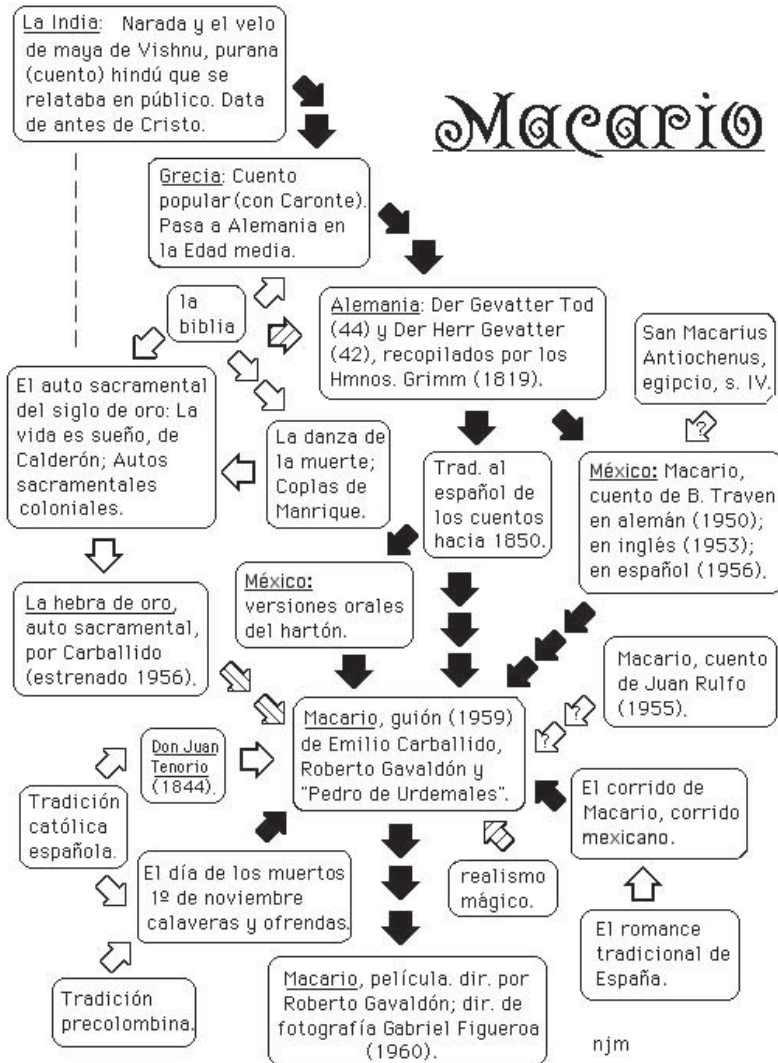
Macario

La India: Narada y el velo de maya de Vishnu, purana (cuento) hindú que se relataba en público. Data de antes de Cristo.

Grecia: Cuento popular (con Caronte). Pasa a Alemania en la Edad media.

la biblia

Alemania: Der Gevatter Tod (44) y Der Herr Gevatter (42), recopilados por los Hmnos. Grimm (1819).

San Macarius Antiochenus, egipcio, s. IV.

El auto sacramental del siglo de oro: La vida es sueño, de Calderón; Autos sacramentales coloniales.

La danza de la muerte; Coplas de Manrique.

Trad. al español de los cuentos hacia 1850.

México: Macario, cuento de B. Traven en alemán (1950); en inglés (1953); en español (1956).

México: versiones orales del hartón.

La hebra de oro, auto sacramental, por Carballido (estrenado 1956).

Macario, cuento de Juan Rulfo (1955).

Don Juan Tenorio (1844).

Macario, guión (1959) de Emilio Carballido, Roberto Gavaldón y "Pedro de Urdemales".

Tradición católica española.

El corrido de Macario, corrido mexicano.

El día de los muertos 1º de noviembre calaveras y ofrendas.

realismo mágico.

El romance tradicional de España.

Tradición precolombina.

Macario, película. dir. por Roberto Gavaldón; dir. de fotografía Gabriel Figueroa (1960).

njm